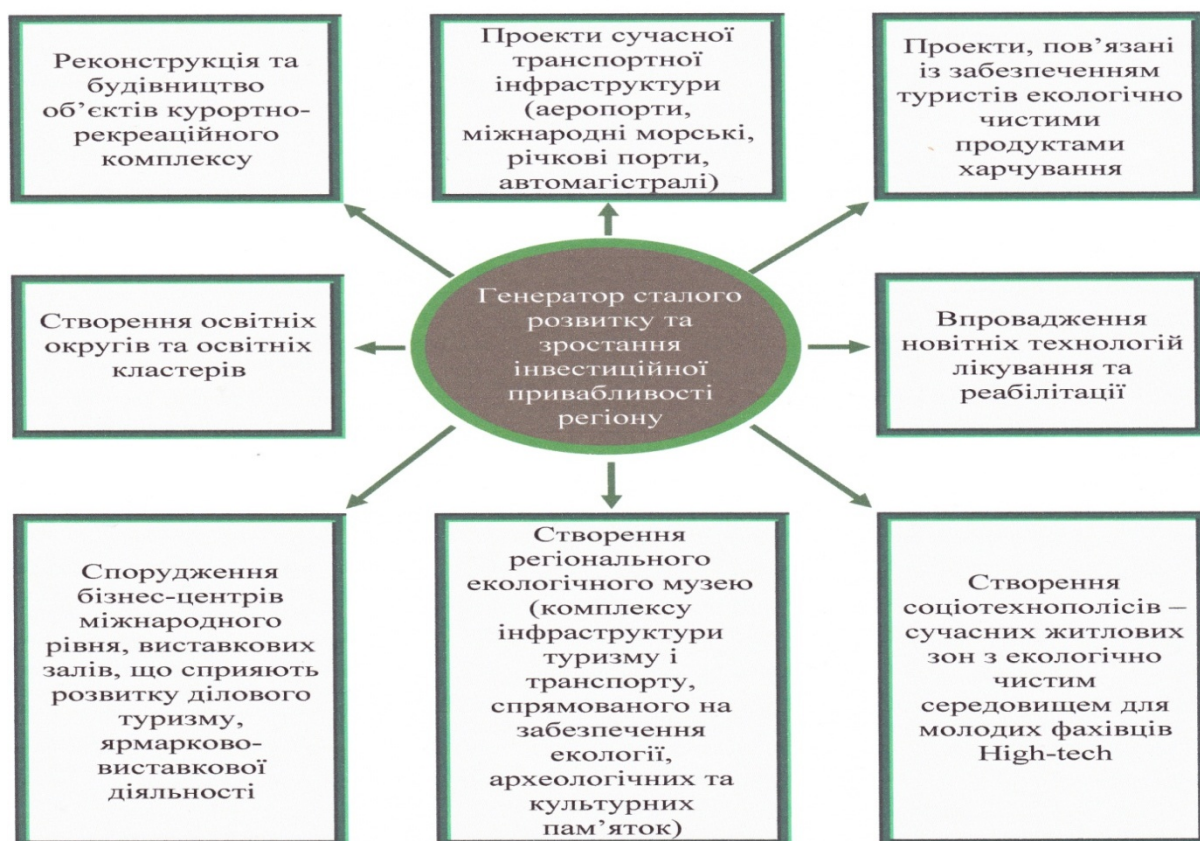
Реконструкція та будівництво об'єктів курортно-рекреаційного комплексу

Проекти сучасної транспортної інфраструктури (аеропорти, міжнародні морські, річкові порти, автомагістралі)

Проекти, пов'язані із забезпеченням туристів екологічно чистими продуктами харчування

Створення освітніх округів та освітніх кластерів

Генератор сталого розвитку та зростання інвестиційної привабливості регіону

Впровадження новітніх технологій лікування та реабілітації

Спорудження бізнес-центрів міжнародного рівня, виставкових залів, що сприяють розвитку ділового туризму, ярмарково-виставкової діяльності

Створення регіонального екологічного музею (комплексу інфраструктури туризму і транспорту, спрямованого на забезпечення екології, археологічних та культурних пам'яток)

Створення соціотехнополісів – сучасних житлових зон з екологічно чистим середовищем для молодих фахівців High-tech